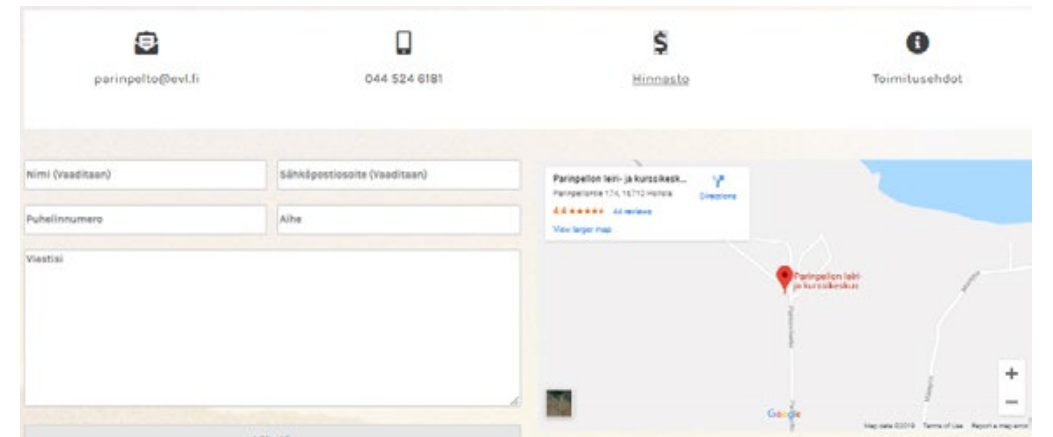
parinpelto@evl.fi

044 524 6181

Hinnasto

Toimitusehdot

Nimi (Vaaditaan)

Sähköpostiosoite (Vaaditaan)

Puhelinnumero

Aihe

Viestisi

Parinpellon leiri- ja kurssikesk...
Parinpellontie 174, 16710 Hollola
4.4 ★★★★★ 44 reviews
View larger map

Directions

Parinpellon leiri- ja kurssikeskus

Google

Map data ©2019 Terms of Use Report a map error

+
−